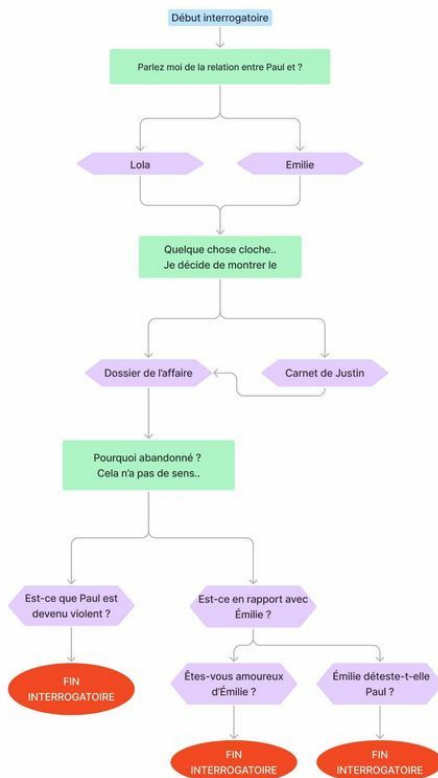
Début interrogatoire

Parlez moi de la relation entre Paul et ?

Lola

Emilie

Quelque chose cloche..
Je décide de montrer le

Dossier de l'affaire

Carnet de Justin

Pourquoi abandonné ?
Cela n'a pas de sens..

Est-ce que Paul est devenu violent ?

Est-ce en rapport avec Émilie ?

FIN INTERROGATOIRE

Êtes-vous amoureux d'Émilie ?

Émilie déteste-t-elle Paul ?

FIN INTERROGATOIRE

FIN INTERROGATOIRE